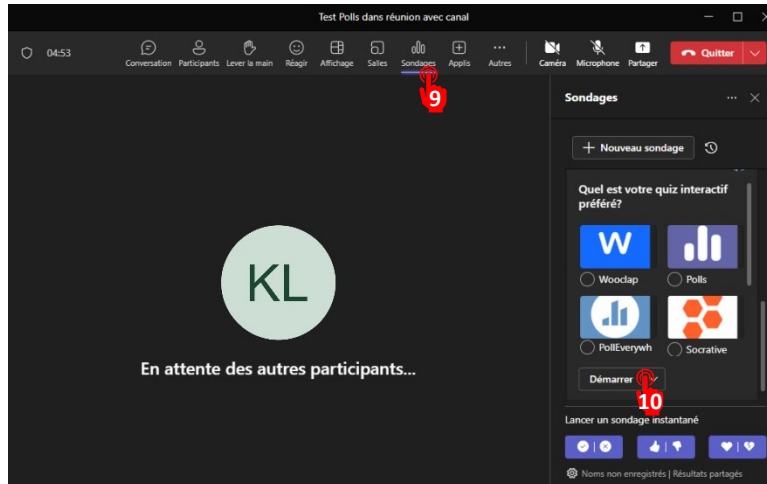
Test Polls dans réunion avec canal

04:53

Conversation Participants Lever la main Réagir Affichage Salles Sondages Applis Autres

Caméra Microphone Partager

Quitter

9

Sondages

Nouveau sondage

Quel est votre quiz interactif préféré?

W

Wooclap

Polls

PollEverywh

Socrative

Démarrer

10

KL

En attente des autres participants...

Lancer un sondage instantané

Noms non enregistrés | Résultats partagés